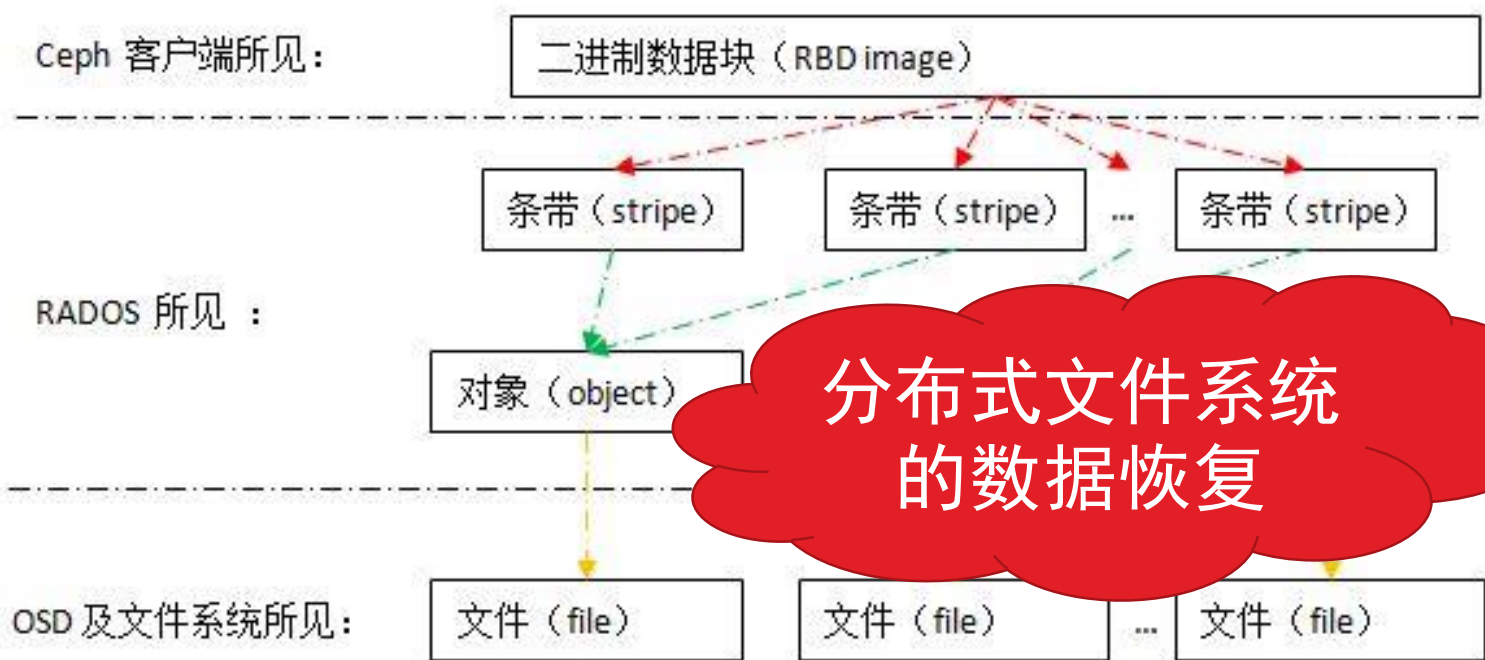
Ceph 客户端所见：

二进制数据块（RBD image）

条带（stripe）

条带（stripe）

…

条带（stripe）

RADOS 所见 ：

对象（object）

分布式文件系统
的数据恢复

OSD 及文件系统所见：

文件（file）

文件（file）

…

文件（file）